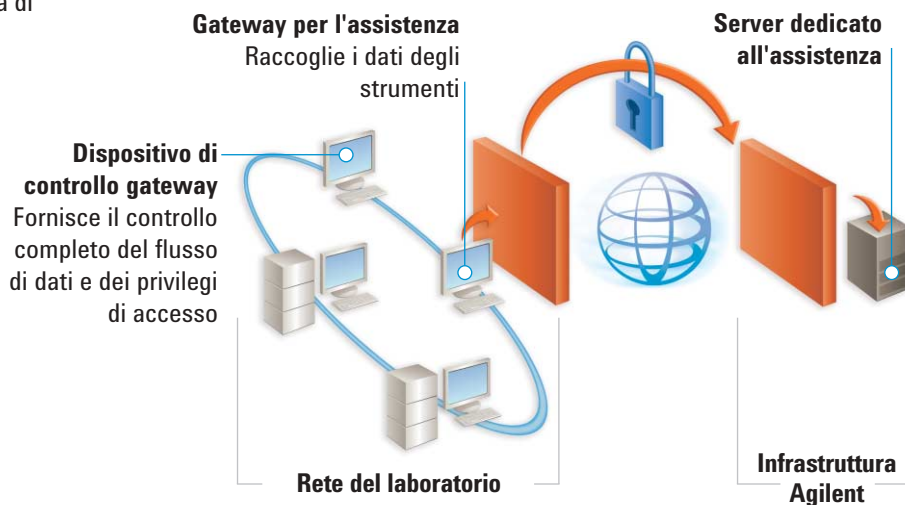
a di

Gateway per l'assistenza
Raccoglie i dati degli strumenti

Server dedicato all'assistenza

Dispositivo di controllo gateway
Fornisce il controllo completo del flusso di dati e dei privilegi di accesso

Rete del laboratorio

Infrastruttura Agilent